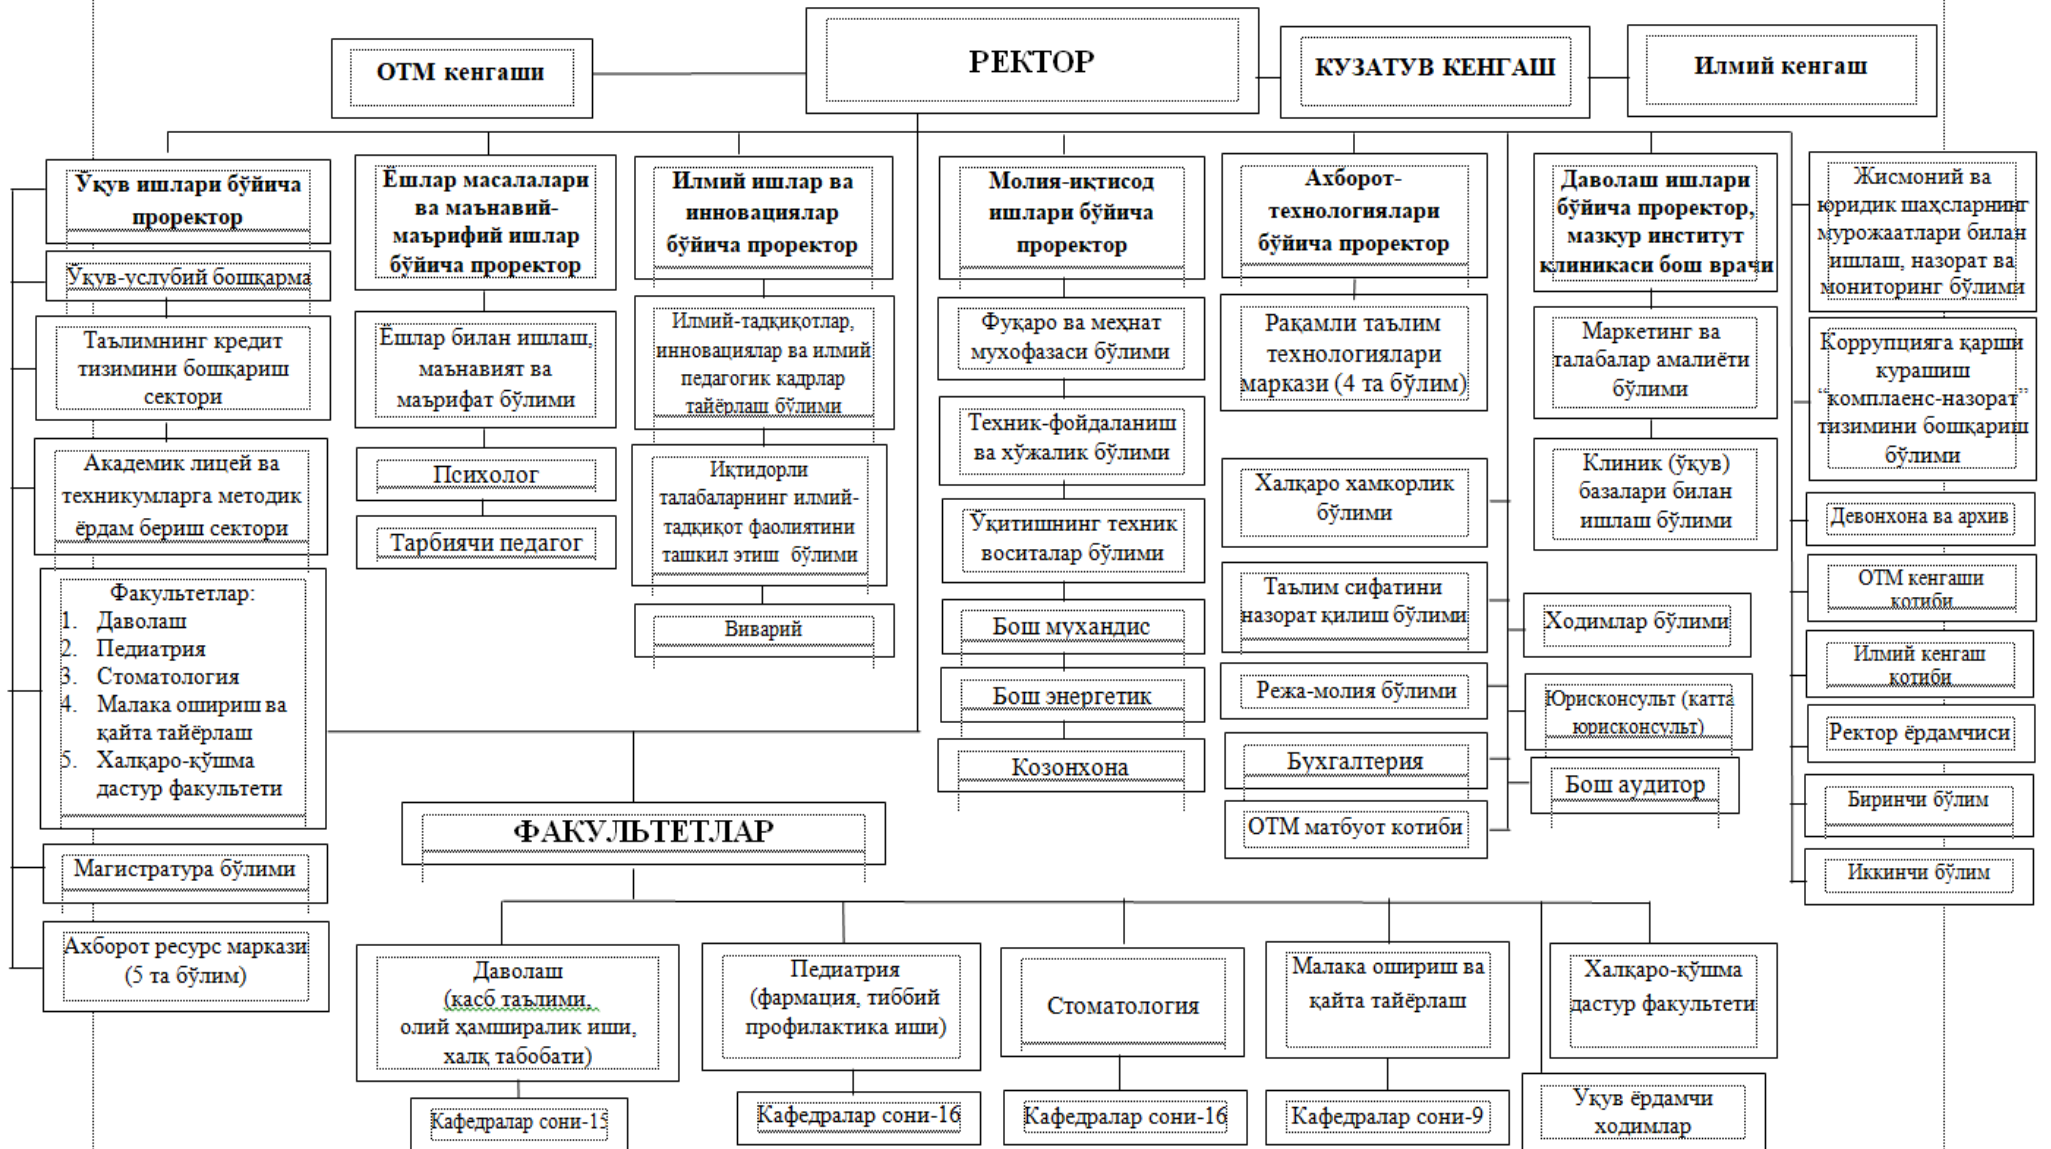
ОТМ кенгаши

РЕКТОР

КУЗАТУВ КЕНГАШ

Илмий кенгаш

Ўқув ишлари бўйича проректор

Ўқув-услубий бошқарма

Таълимнинг кредит тизимини бошқариш сектори

Академик лицей ва техникумларга методик ёрдам бериш сектори

Факультетлар:
1. Даволаш
2. Педиатрия
3. Стоматология
4. Малака ошириш ва қайта тайёрлаш
5. Халқаро-қўшма дастур факультети

Магистратура бўлими

Ахборот ресурс маркази (5 та бўлим)

Ёшлар масалалари ва маънавий-маърифий ишлар бўйича проректор

Ёшлар билан ишлаш, маънавият ва маърифат бўлими

Психолог

Тарбиячи педагог

Илмий ишлар ва инновациялар бўйича проректор

Илмий-тадқиқотлар, инновациялар ва илмий педагогик кадрлар тайёрлаш бўлими

Иқтидорли талабаларнинг илмий-тадқиқот фаолиятини ташкил этиш бўлими

Виварий

Молия-иқтисод ишлари бўйича проректор

Фуқаро ва меҳнат муҳофазаси бўлими

Техник-фойдаланиш ва хўжалик бўлими

Ўқитишнинг техник воситалар бўлими

Бош муҳандис

Бош энергетик

Козонхона

Ахборот-технологиялари бўйича проректор

Рақамли таълим технологиялари маркази (4 та бўлим)

Халқаро ҳамкорлик бўлими

Таълим сифатини назорат қилиш бўлими

Режа-молия бўлими

Бухгалтерия

ОТМ матбуот котиби

Даволаш ишлари бўйича проректор, мазкур институт клиникаси бош врачи

Маркетинг ва талабалар амалиёти бўлими

Клиник (ўқув) базалари билан ишлаш бўлими

Ходимлар бўлими

Юрисконсульт (катта юрисконсульт)

Бош аудитор

Жисмоний ва юридик шахсларнинг мурожаатлари билан ишлаш, назорат ва мониторинг бўлими

Коррупцияга қарши курашиш "комплаенс-назорат" тизимини бошқариш бўлими

Девонхона ва архив

ОТМ кенгаши котиби

Илмий кенгаш котиби

Ректор ёрдамчиси

Биринчи бўлим

Иккинчи бўлим

ФАКУЛЬТЕТЛАР

Даволаш (касб таълими, олий ҳамширалик иши, халқ табобати)

Кафедралар сони-13

Педиатрия (фармация, тиббий профилактика иши)

Кафедралар сони-16

Стоматология

Кафедралар сони-16

Малака ошириш ва қайта тайёрлаш

Кафедралар сони-9

Халқаро-қўшма дастур факультети

Ўқув ёрдамчи ходимлар